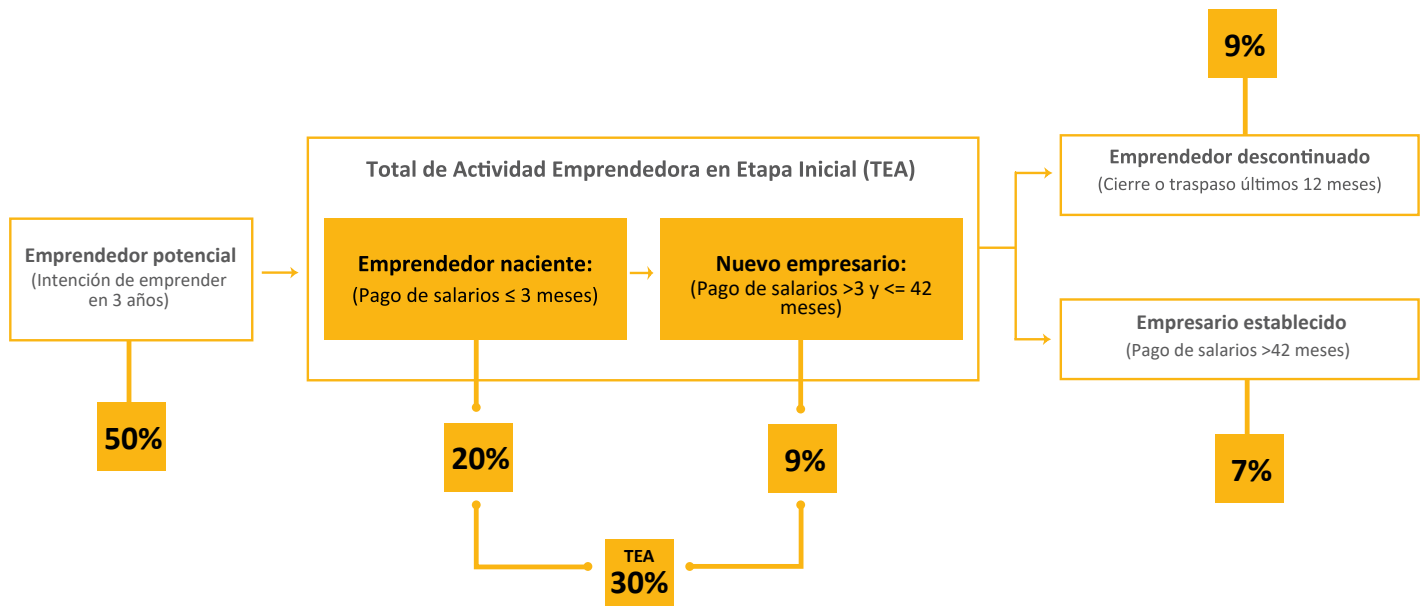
Emprendedor potencial
(Intención de emprender en 3 años)

50%

Total de Actividad Emprendedora en Etapa Inicial (TEA)

Emprendedor naciente:
(Pago de salarios ≤ 3 meses)

Nuevo empresario:
(Pago de salarios >3 y <= 42 meses)

20%

9%

TEA
30%

9%

Emprendedor descontinuado
(Cierre o traspaso últimos 12 meses)

Empresario establecido
(Pago de salarios >42 meses)

7%